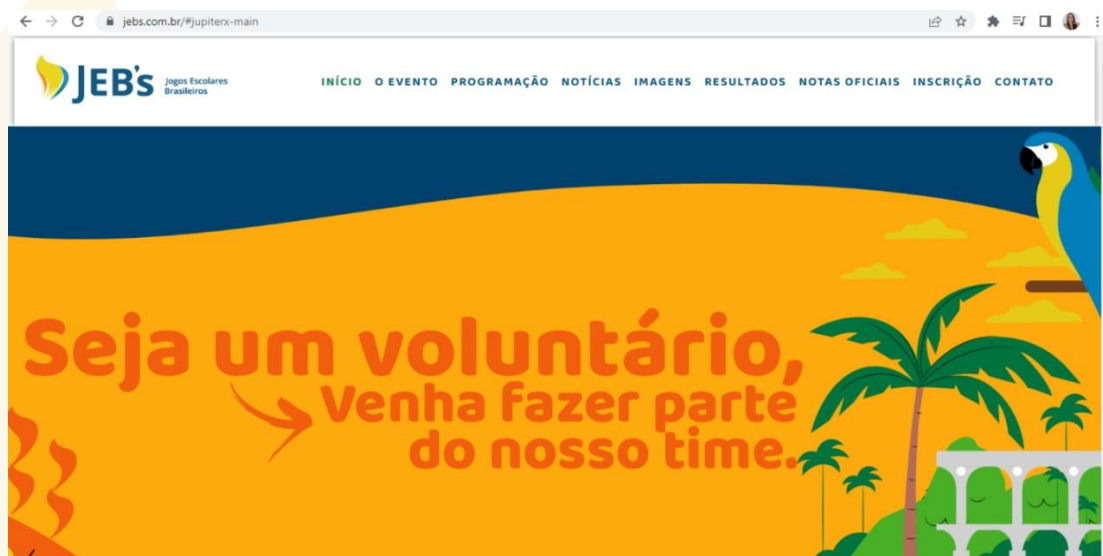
jebs.com.br/#jupiterx-main

JEB's Jogos Escolares Brasileiros

INÍCIO O EVENTO PROGRAMAÇÃO NOTÍCIAS IMAGENS RESULTADOS NOTAS OFICIAIS INSCRIÇÃO CONTATO

Seja um voluntário, Venha fazer parte do nosso time.